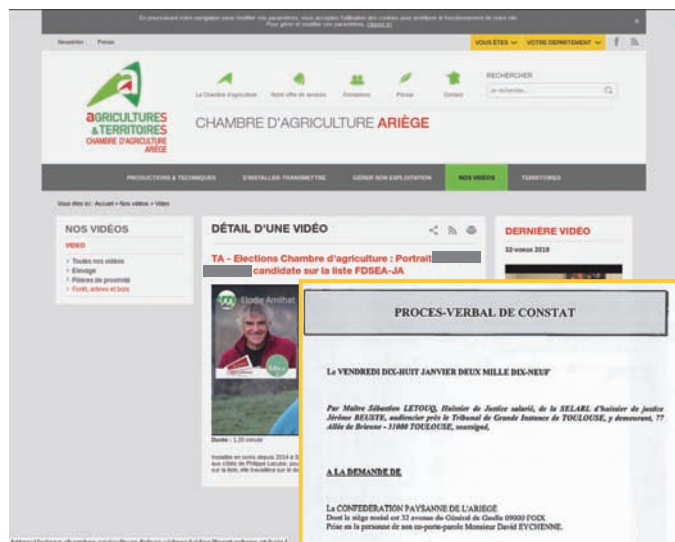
En poursuivant votre navigation sans modifier vos paramètres, vous acceptez l'utilisation des cookies pour améliorer le fonctionnement de notre site. Pour gérer et modifier ces paramètres, cliquez ici

Newsletter Presse

VOUS ÊTES VOTRE DÉPARTEMENT

aGRICULTURES & TERRITOIRES CHAMBRE D'AGRICULTURE ARIÈGE

La Chambre d'agriculture Notre offre de services Formations Presse Contact

RECHERCHER

Je recherche...

CHAMBRE D'AGRICULTURE ARIÈGE

PRODUCTIONS & TECHNIQUES S'INSTALLER-TRANSMETTRE GÉRER SON EXPLOITATION NOS VIDÉOS TERRITOIRES

Vous êtes ici : Accueil > Nos vidéos > Vidéo

NOS VIDÉOS

VIDEO

Toutes nos vidéos
Elevage
Filières de proximité
Forêt, arbres et bois

DÉTAIL D'UNE VIDÉO

TA - Elections Chambre d'agriculture : Portrait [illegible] candidate sur la liste FDSEA-JA

Elodie Amilhat

Durée : 1,20 minute

Installée en ovins depuis 2014 à S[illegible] aux côtés de Philippe Lacube, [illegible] sur la liste, elle travaillera sur le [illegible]

DERNIÈRE VIDÉO

32 vidéos 2018

PROCES-VERBAL DE CONSTAT

Le VENDREDI DIX-HUIT JANVIER DEUX MILLE DIX-NEUF

Par Maître Sébastien LETOUQ, Huissier de Justice salarié, de la SELARL d'huissier de justice Jérôme BEUSTE, audiencier près le Tribunal de Grande Instance de TOULOUSE, y demeurant, 77 Allée de Brienne - 31000 TOULOUSE, soussigné,

A LA DEMANDE DE

La CONFEDERATION PAYSANNE DE L'ARIEGE
Dont le siège social est 32 avenue du Général de Gaulle 09000 FOIX
Prise en la personne de son co-porte-parole Monsieur David EYCHENNE.